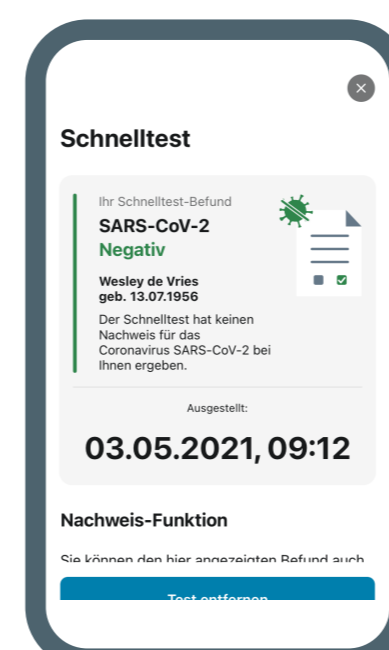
Schnelltest

Ihr Schnelltest-Befund
SARS-CoV-2
Negativ

Wesley de Vries
geb. 13.07.1956

Der Schnelltest hat keinen Nachweis für das Coronavirus SARS-CoV-2 bei Ihnen ergeben.

Ausgestellt:
03.05.2021, 09:12

Nachweis-Funktion

Sie können den hier angezeigten Befund auch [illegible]

Test entfernen